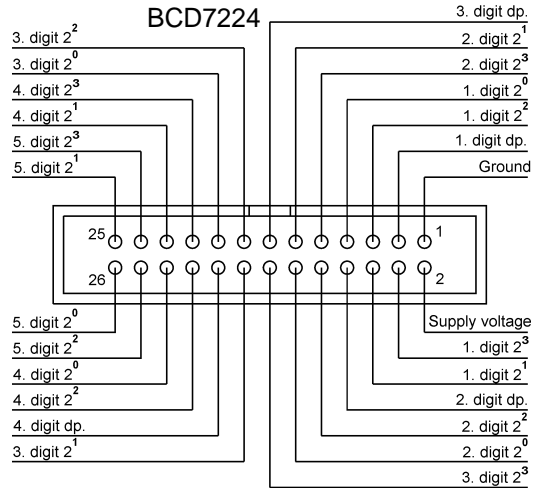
BCD7224

3. digit $2^2$
3. digit $2^0$
4. digit $2^3$
4. digit $2^1$
5. digit $2^3$
5. digit $2^1$

3. digit dp.
2. digit $2^1$
2. digit $2^3$
1. digit $2^0$
1. digit $2^2$
1. digit dp.
Ground

25
26
1
2

5. digit $2^0$
5. digit $2^2$
4. digit $2^0$
4. digit $2^2$
4. digit dp.
3. digit $2^1$

Supply voltage
1. digit $2^3$
1. digit $2^1$
2. digit dp.
2. digit $2^2$
2. digit $2^0$
3. digit $2^3$